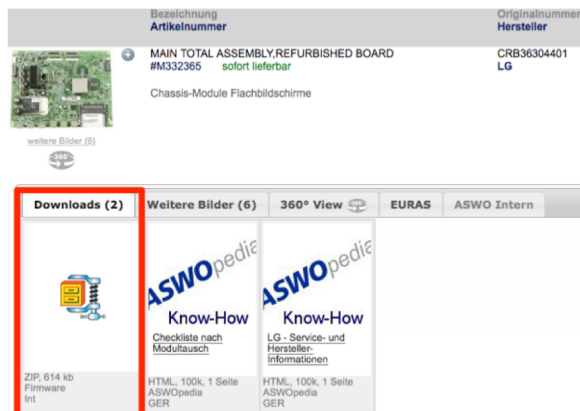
Bezeichnung
Artikelnummer

Originalnummer
Hersteller

MAIN TOTAL ASSEMBLY,REFURBISHED BOARD
#M332365 sofort lieferbar

CRB36304401
LG

Chassis-Module Flachbildschirme

weitere Bilder (6)

360°

Downloads (2) | Weitere Bilder (6) | 360° View | EURAS | ASWO Intern

ZIP, 614 kb
Firmware
Int

ASWOpedia
Know-How
Checkliste nach Modultausch
HTML, 100k, 1 Seite
ASWOpedia
GER

ASWOpedia
Know-How
LG - Service- und Hersteller-Informationen
HTML, 100k, 1 Seite
ASWOpedia
GER